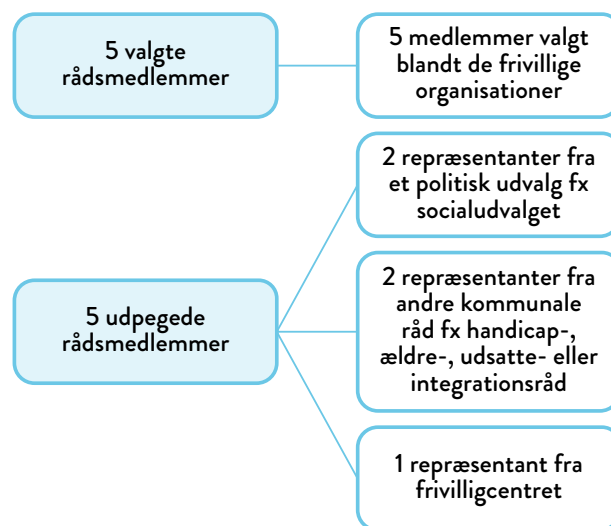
5 valgte rådsmedlemmer

5 medlemmer valgt blandt de frivillige organisationer

2 repræsentanter fra et politisk udvalg fx socialudvalget

5 udpegede rådsmedlemmer

2 repræsentanter fra andre kommunale råd fx handicap-, ældre-, udsatte- eller integrationsråd

1 repræsentant fra frivilligcentret